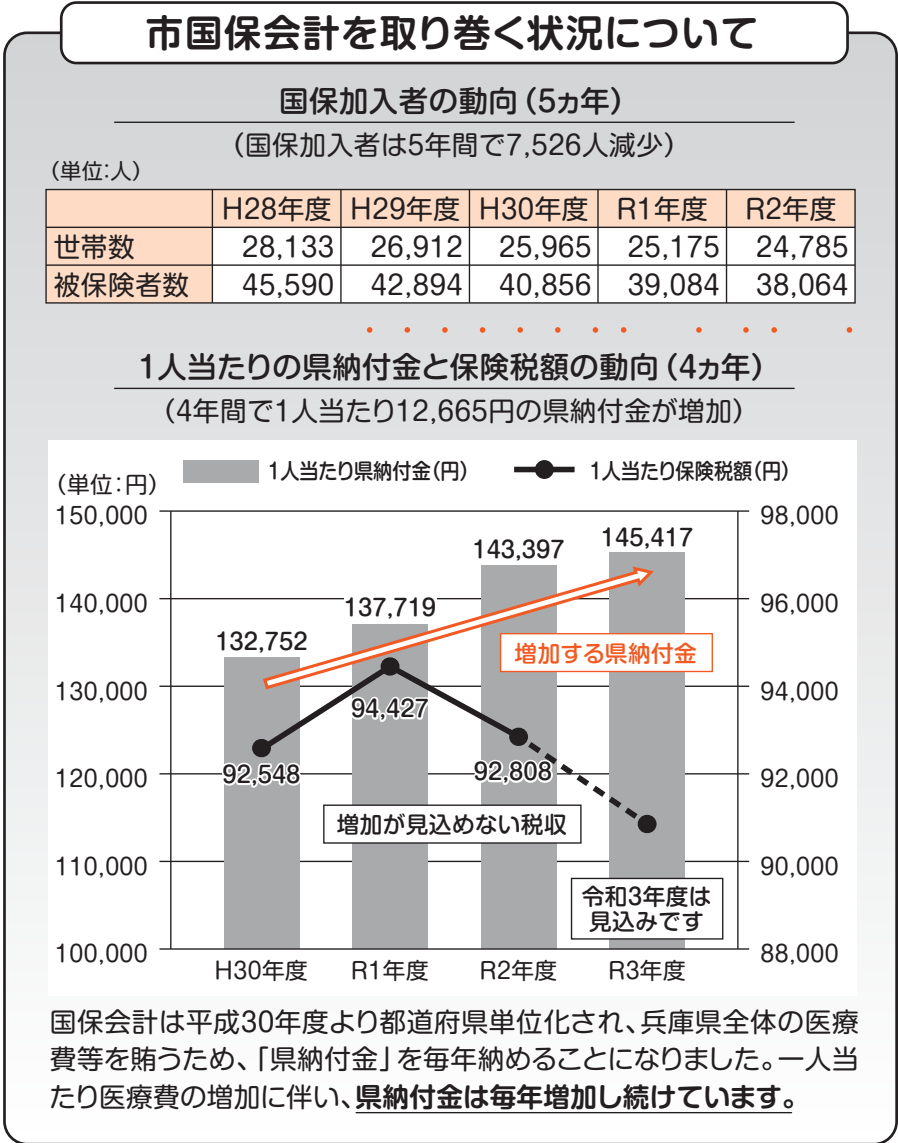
市国保会計を取り巻く状況について

国保加入者の動向（5ヵ年）

（国保加入者は5年間で7,526人減少）

（単位：人）

| | H28年度 | H29年度 | H30年度 | R1年度 | R2年度 |
|---|---|---|---|---|---|
| 世帯数 | 28,133 | 26,912 | 25,965 | 25,175 | 24,785 |
| 被保険者数 | 45,590 | 42,894 | 40,856 | 39,084 | 38,064 |

1人当たりの県納付金と保険税額の動向（4ヵ年）

（4年間で1人当たり12,665円の県納付金が増加）

1人当たり県納付金（円）　1人当たり保険税額（円）

（単位：円）

150,000
140,000
130,000
120,000
110,000
100,000

98,000
96,000
94,000
92,000
90,000
88,000

132,752
137,719
143,397
145,417

92,548
94,427
92,808

増加する県納付金

増加が見込めない税収

令和3年度は見込みです

H30年度　R1年度　R2年度　R3年度

国保会計は平成30年度より都道府県単位化され、兵庫県全体の医療費等を賄うため、「県納付金」を毎年納めることになりました。一人当たり医療費の増加に伴い、県納付金は毎年増加し続けています。